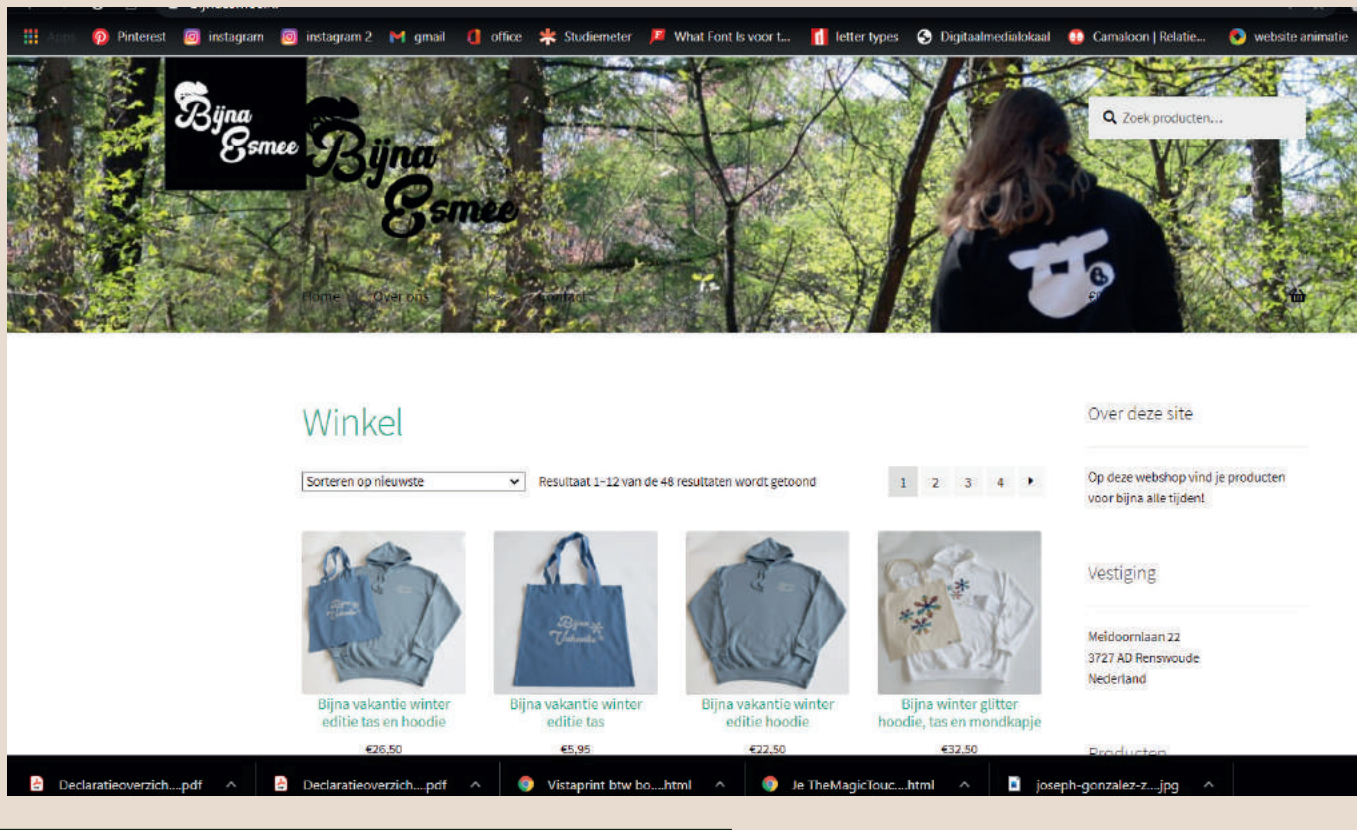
Apps Pinterest instagram instagram 2 gmail office Studiemeter What Font Is voor t... letter types Digitaalmedialokaal Camaloon | Relatie... website animatie

Bijna Esmee

Bijna Esmee

Zoek producten...

Home Over ons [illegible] Contact

Winkel

Sorteren op nieuwste

Resultaat 1–12 van de 48 resultaten wordt getoond

1 2 3 4

Bijna vakantie winter editie tas en hoodie
€26,50

Bijna vakantie winter editie tas
€5,95

Bijna vakantie winter editie hoodie
€22,50

Bijna winter glitter hoodie, tas en mondkapje
€32,50

Over deze site

Op deze webshop vind je producten voor bijna alle tijden!

Vestiging

Meidoornlaan 22
3727 AD Renswoude
Nederland

Producten

Declaratieoverzich....pdf
Declaratieoverzich....pdf
Vistaprint btw bo....html
Je TheMagicTouc....html
joseph-gonzalez-z....jpg